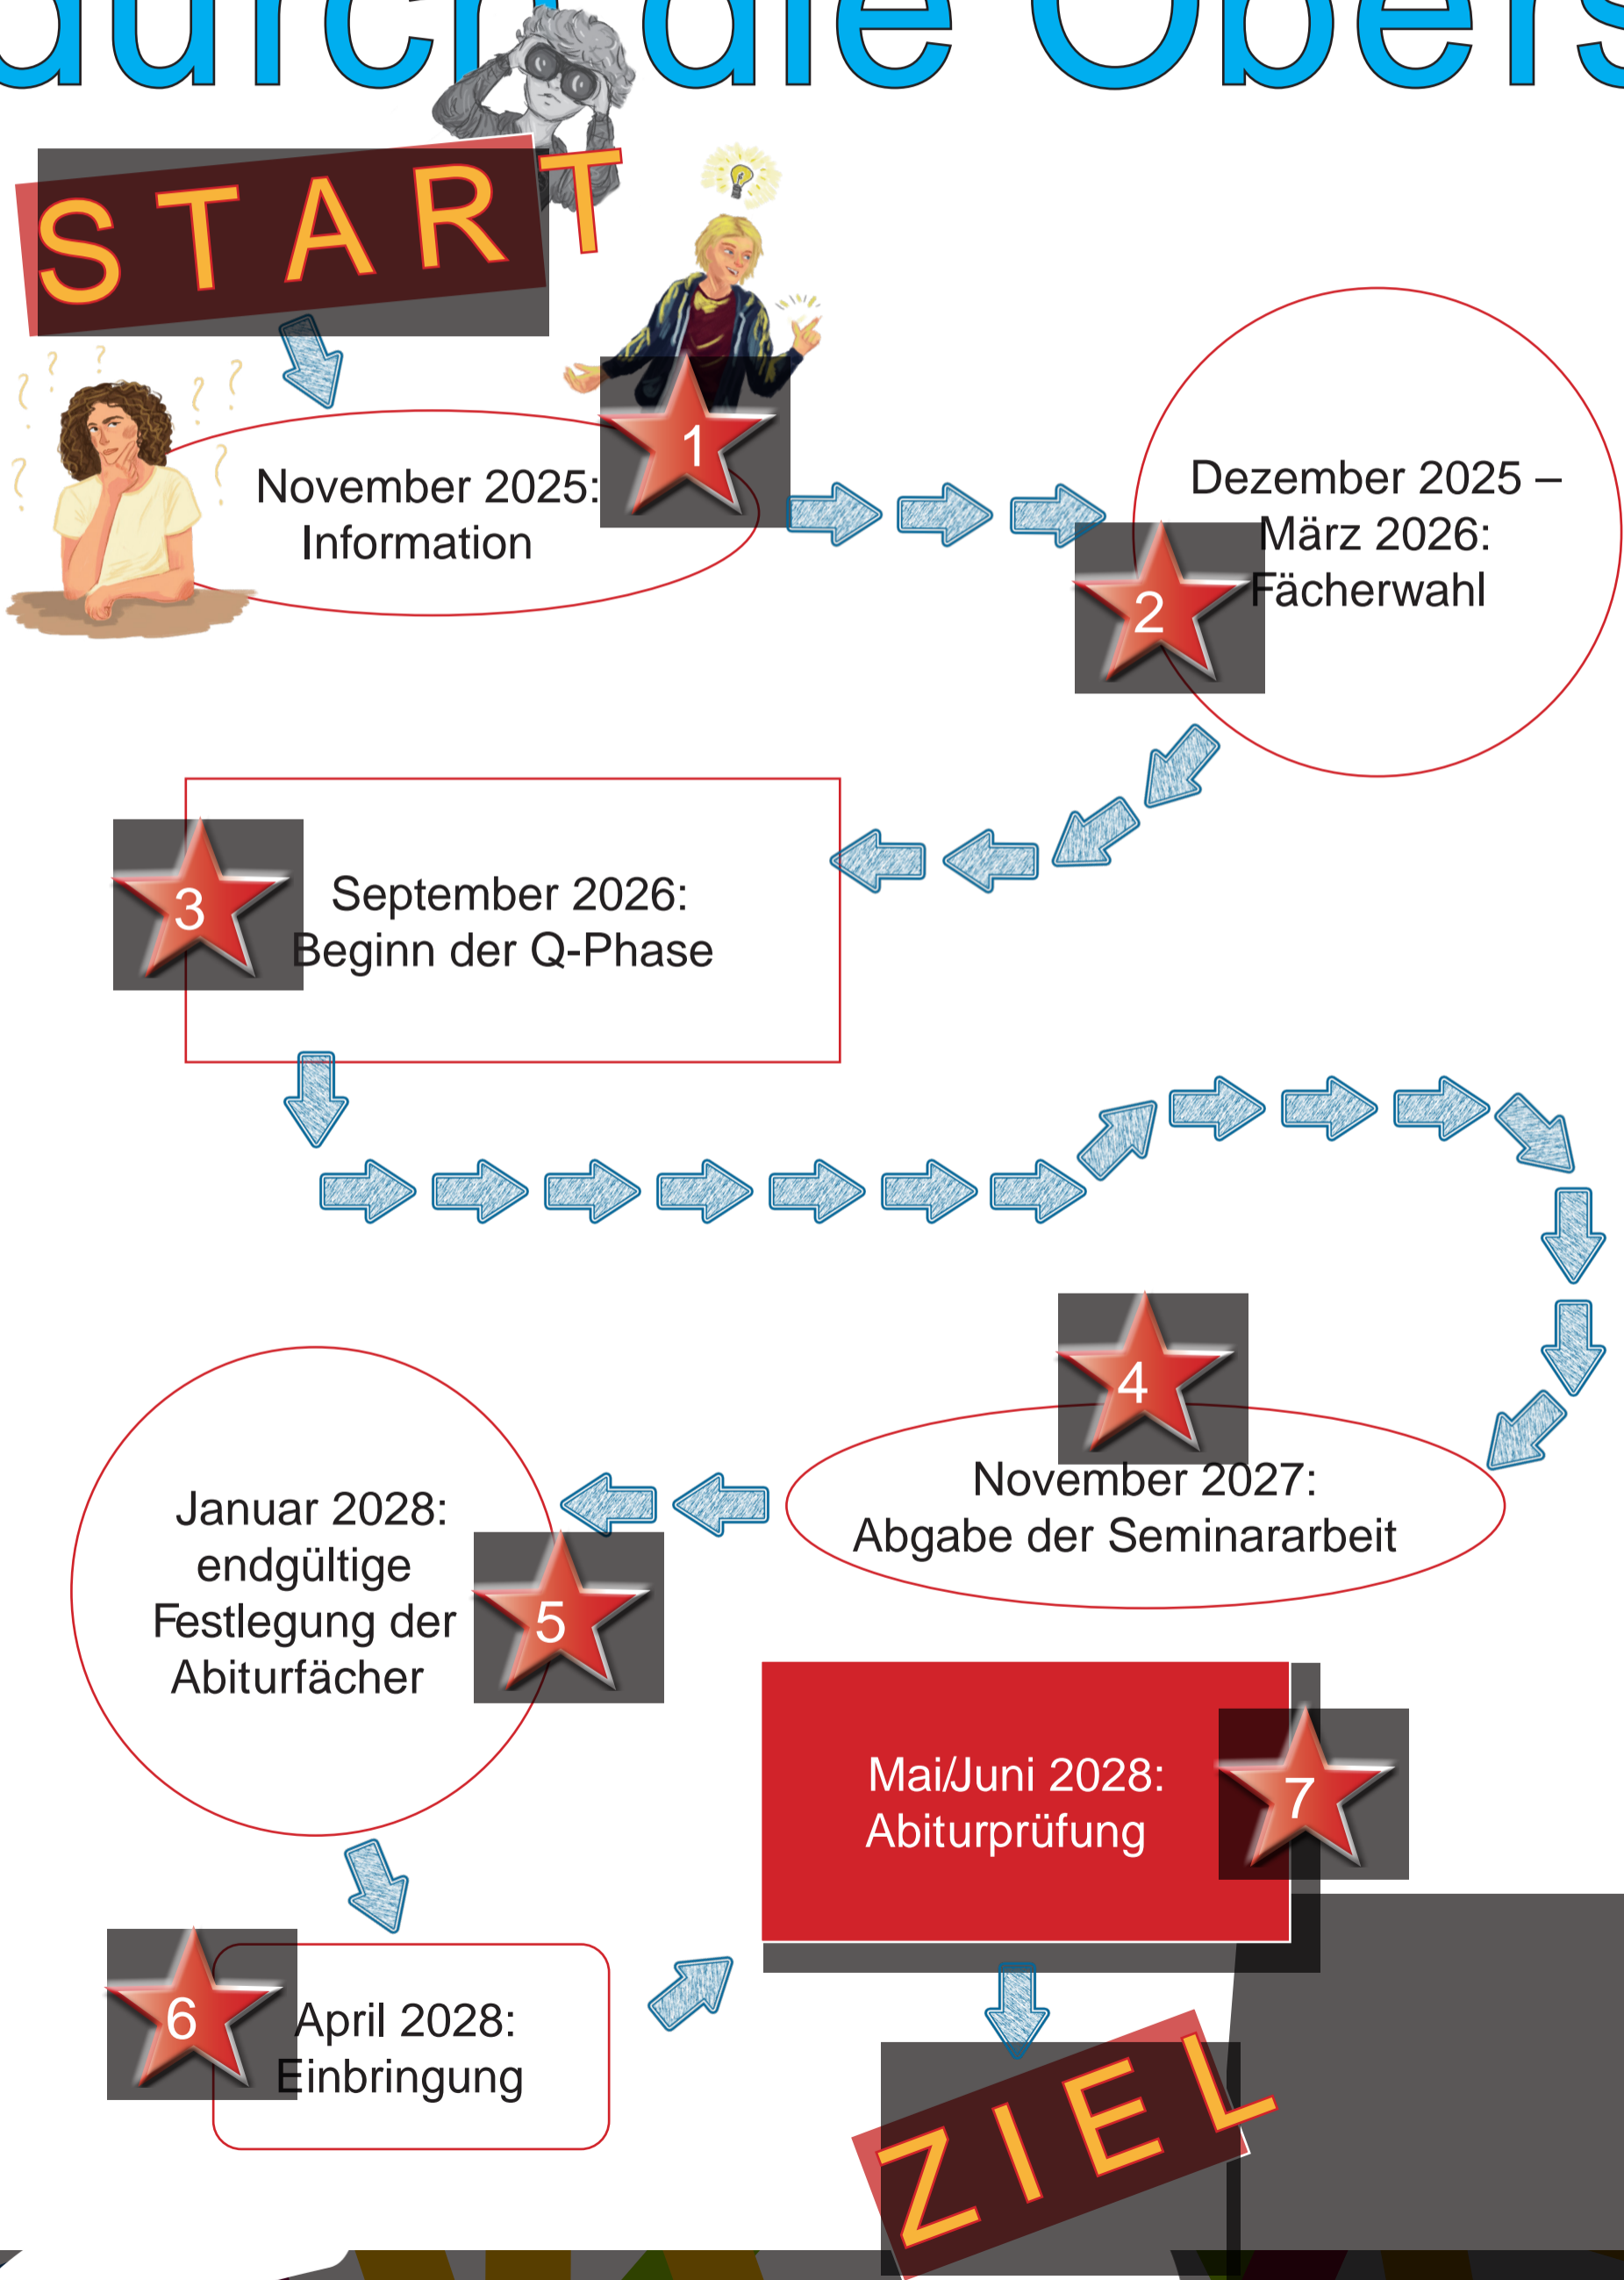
durch die Obers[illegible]

START

1

November 2025: Information

Dezember 2025 – März 2026: Fächerwahl

2

3

September 2026: Beginn der Q-Phase

4

November 2027: Abgabe der Seminararbeit

Januar 2028: endgültige Festlegung der Abiturfächer

5

Mai/Juni 2028: Abiturprüfung

7

6

April 2028: Einbringung

ZIEL